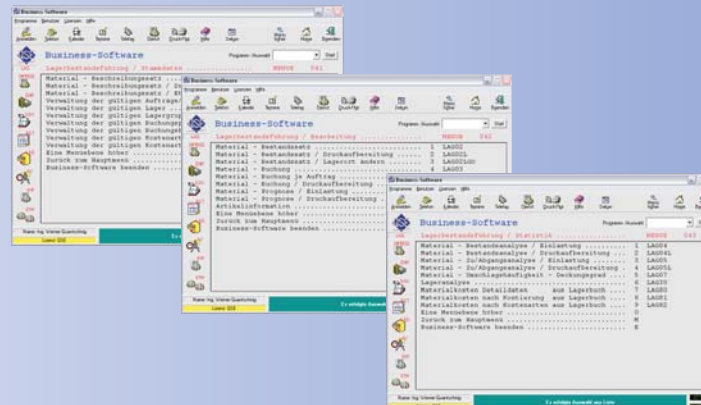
Business-Software

Business-Software

Lagerbestandsführung / Stammdaten MENUE 041

Material - Beschreibungsatz
Material - Beschreibungsatz / Dr
Material - Beschreibungsatz / Er
Verwaltung der gültigen Auftrags
Verwaltung der gültigen Lager
Verwaltung der gültigen Lagergru
Verwaltung der gültigen Buchungs
Verwaltung der gültigen Buchungs
Verwaltung der gültigen Kostenst
Verwaltung der gültigen Kostenar
Eine Menüebene höher
Zurück zum Hauptmenü
Business-Software beenden

Business-Software

Business-Software

Lagerbestandsführung / Bearbeitung MENUE 042

Material - Bestandsatz 1 LAG001
Material - Bestandsatz / Druckaufbereitung 2 LAG001
Material - Bestandsatz / Lagerort ändern 3 LAG01LOV
Material - Buchung 4 LAG03
Material - Buchung je Auftrag
Material - Buchung / Druckaufbereitung
Material - Prognose / Einlastung
Material - Prognose / Druckaufbereitung
Artikelinformation
Eine Menüebene höher
Zurück zum Hauptmenü
Business-Software beenden

Business-Software

Business-Software

Lagerbestandsführung / Statistik MENUE 043

Material - Bestandsanalyse / Einlastung 1 LAG04
Material - Bestandsanalyse / Druckaufbereitung 2 LAG041
Material - Zu/Abgangsanalyse / Einlastung 3 LAG05
Material - Zu/Abgangsanalyse / Druckaufbereitung 4 LAG051
Material - Umschlagshäufigkeit - Deckungsgrad 5 LAG07
Lageranalyse 6 LAG30
Materialkosten Detaildaten aus Lagerbuch 7 LAG80
Materialkosten nach Kostierung aus Lagerbuch 8 LAG81
Materialkosten nach Kostenarten aus Lagerbuch 9 LAG82
Eine Menuebene höher 0
Zurück zum Hauptmenü H
Business-Software beenden E